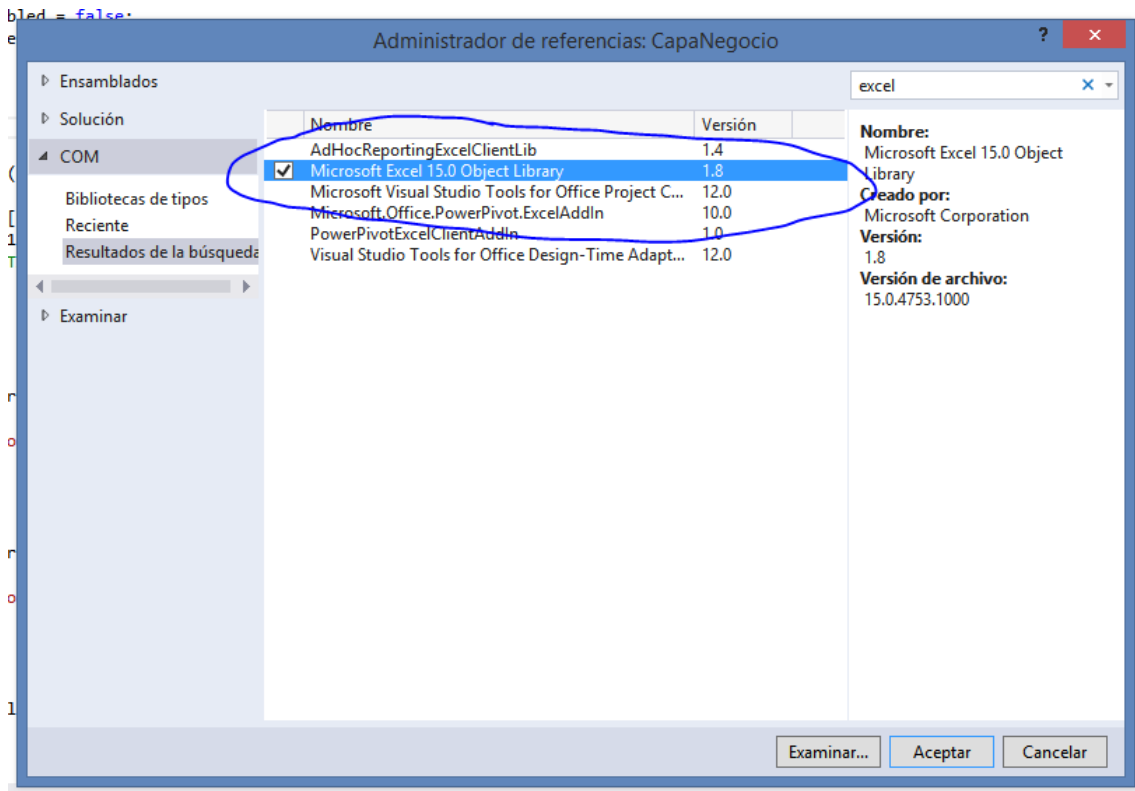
bled = false;
e

Administrador de referencias: CapaNegocio

?

Ensamblados
Solución
COM
Bibliotecas de tipos
Reciente
Resultados de la búsqueda
Examinar

excel

| | Nombre | Versión |
|---|---|---|
| | AdHocReportingExcelClientLib | 1.4 |
| ✔ | Microsoft Excel 15.0 Object Library | 1.8 |
| | Microsoft Visual Studio Tools for Office Project C... | 12.0 |
| | Microsoft.Office.PowerPivot.ExcelAddIn | 10.0 |
| | PowerPivotExcelClientAddIn | 1.0 |
| | Visual Studio Tools for Office Design-Time Adapt... | 12.0 |

Nombre:
Microsoft Excel 15.0 Object Library
Creado por:
Microsoft Corporation
Versión:
1.8
Versión de archivo:
15.0.4753.1000

Examinar... Aceptar Cancelar